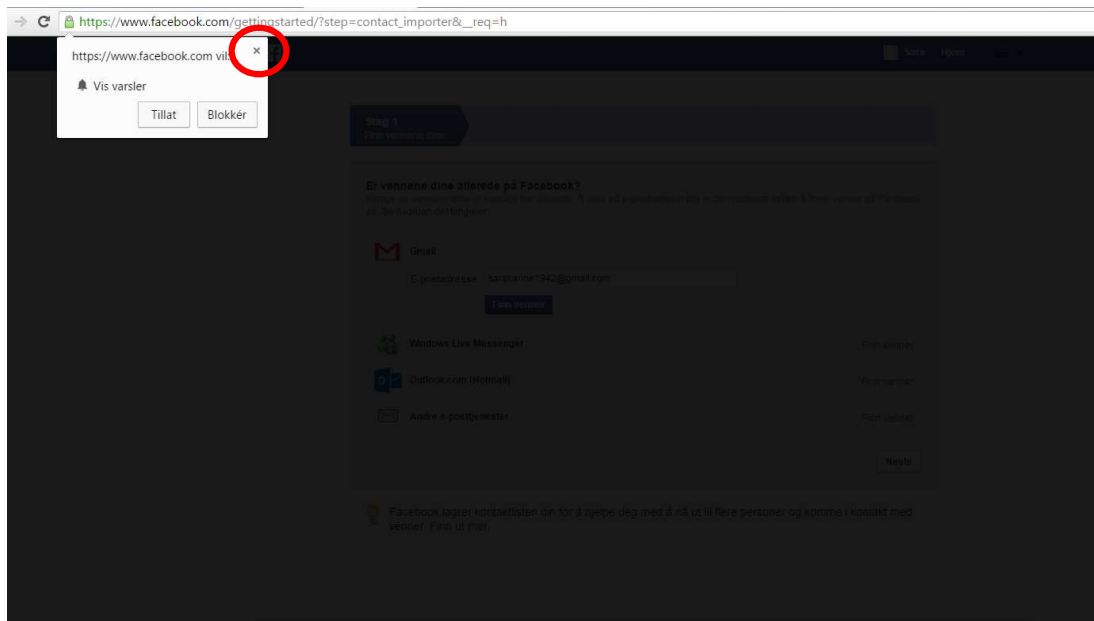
https://www.facebook.com/gettingstarted/?step=contact_importer&__req=h

https://www.facebook.com vil

×

Vis varsler

Tillat

Blokkér

Sara Hjem

Steg 1
Finn vennene dine

Er vennene dine allerede på Facebook?
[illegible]

Gmail

E-postadresse sarakarine1942@gmail.com

Finn venner

Windows Live Messenger

Finn venner

Outlook.com (Hotmail)

Finn venner

Andre e-posttjenester

Finn venner

Neste

Facebook lagrer kontaktlisten din for å hjelpe deg med å nå ut til flere personer og komme i kontakt med venner. Finn ut mer.